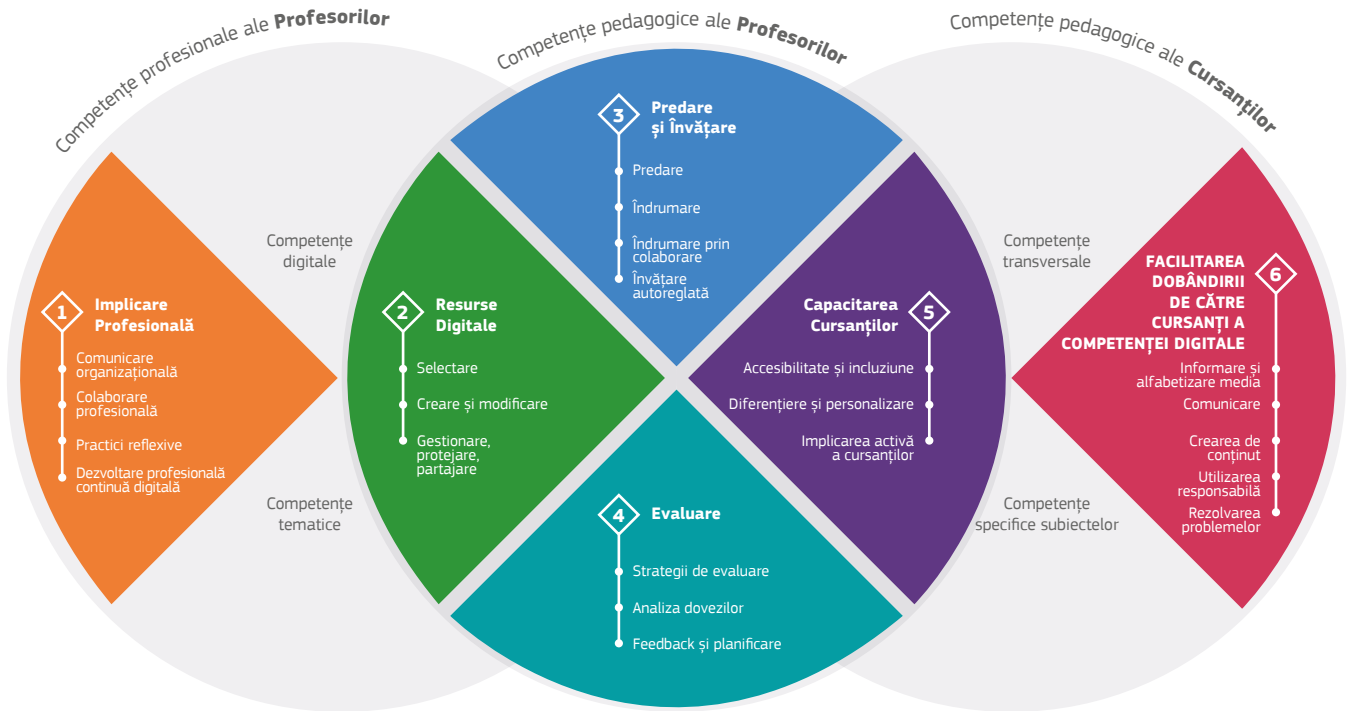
Competențe profesionale ale **Profesorilor**

Competențe pedagogice ale **Profesorilor**

Competențe pedagogice ale **Cursanților**

Competențe digitale

Competențe tematice

Competențe transversale

Competențe specifice subiectelor

1 Implicare Profesională
Comunicare organizațională
Colaborare profesională
Practici reflexive
Dezvoltare profesională continuă digitală

2 Resurse Digitale
Selectare
Creare și modificare
Gestionare, protejare, partajare

3 Predare și Învățare
Predare
Îndrumare
Îndrumare prin colaborare
Învățare autoreglată

4 Evaluare
Strategii de evaluare
Analiza dovezilor
Feedback și planificare

5 Capacitarea Cursanților
Accesibilitate și incluziune
Diferențiere și personalizare
Implicarea activă a cursanților

6 FACILITAREA DOBÂNDIRII DE CĂTRE CURSANȚI A COMPETENȚEI DIGITALE
Informare și alfabetizare media
Comunicare
Crearea de conținut
Utilizarea responsabilă
Rezolvarea problemelor